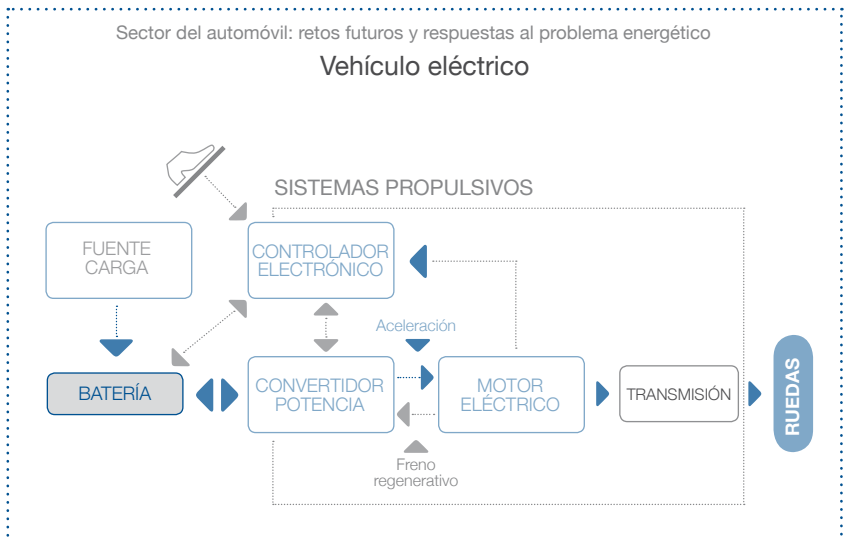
Sector del automóvil: retos futuros y respuestas al problema energético

Vehículo eléctrico

SISTEMAS PROPULSIVOS

FUENTE CARGA

CONTROLADOR ELECTRÓNICO

Aceleración

BATERÍA

CONVERTIDOR POTENCIA

MOTOR ELÉCTRICO

TRANSMISIÓN

RUEDAS

Freno regenerativo